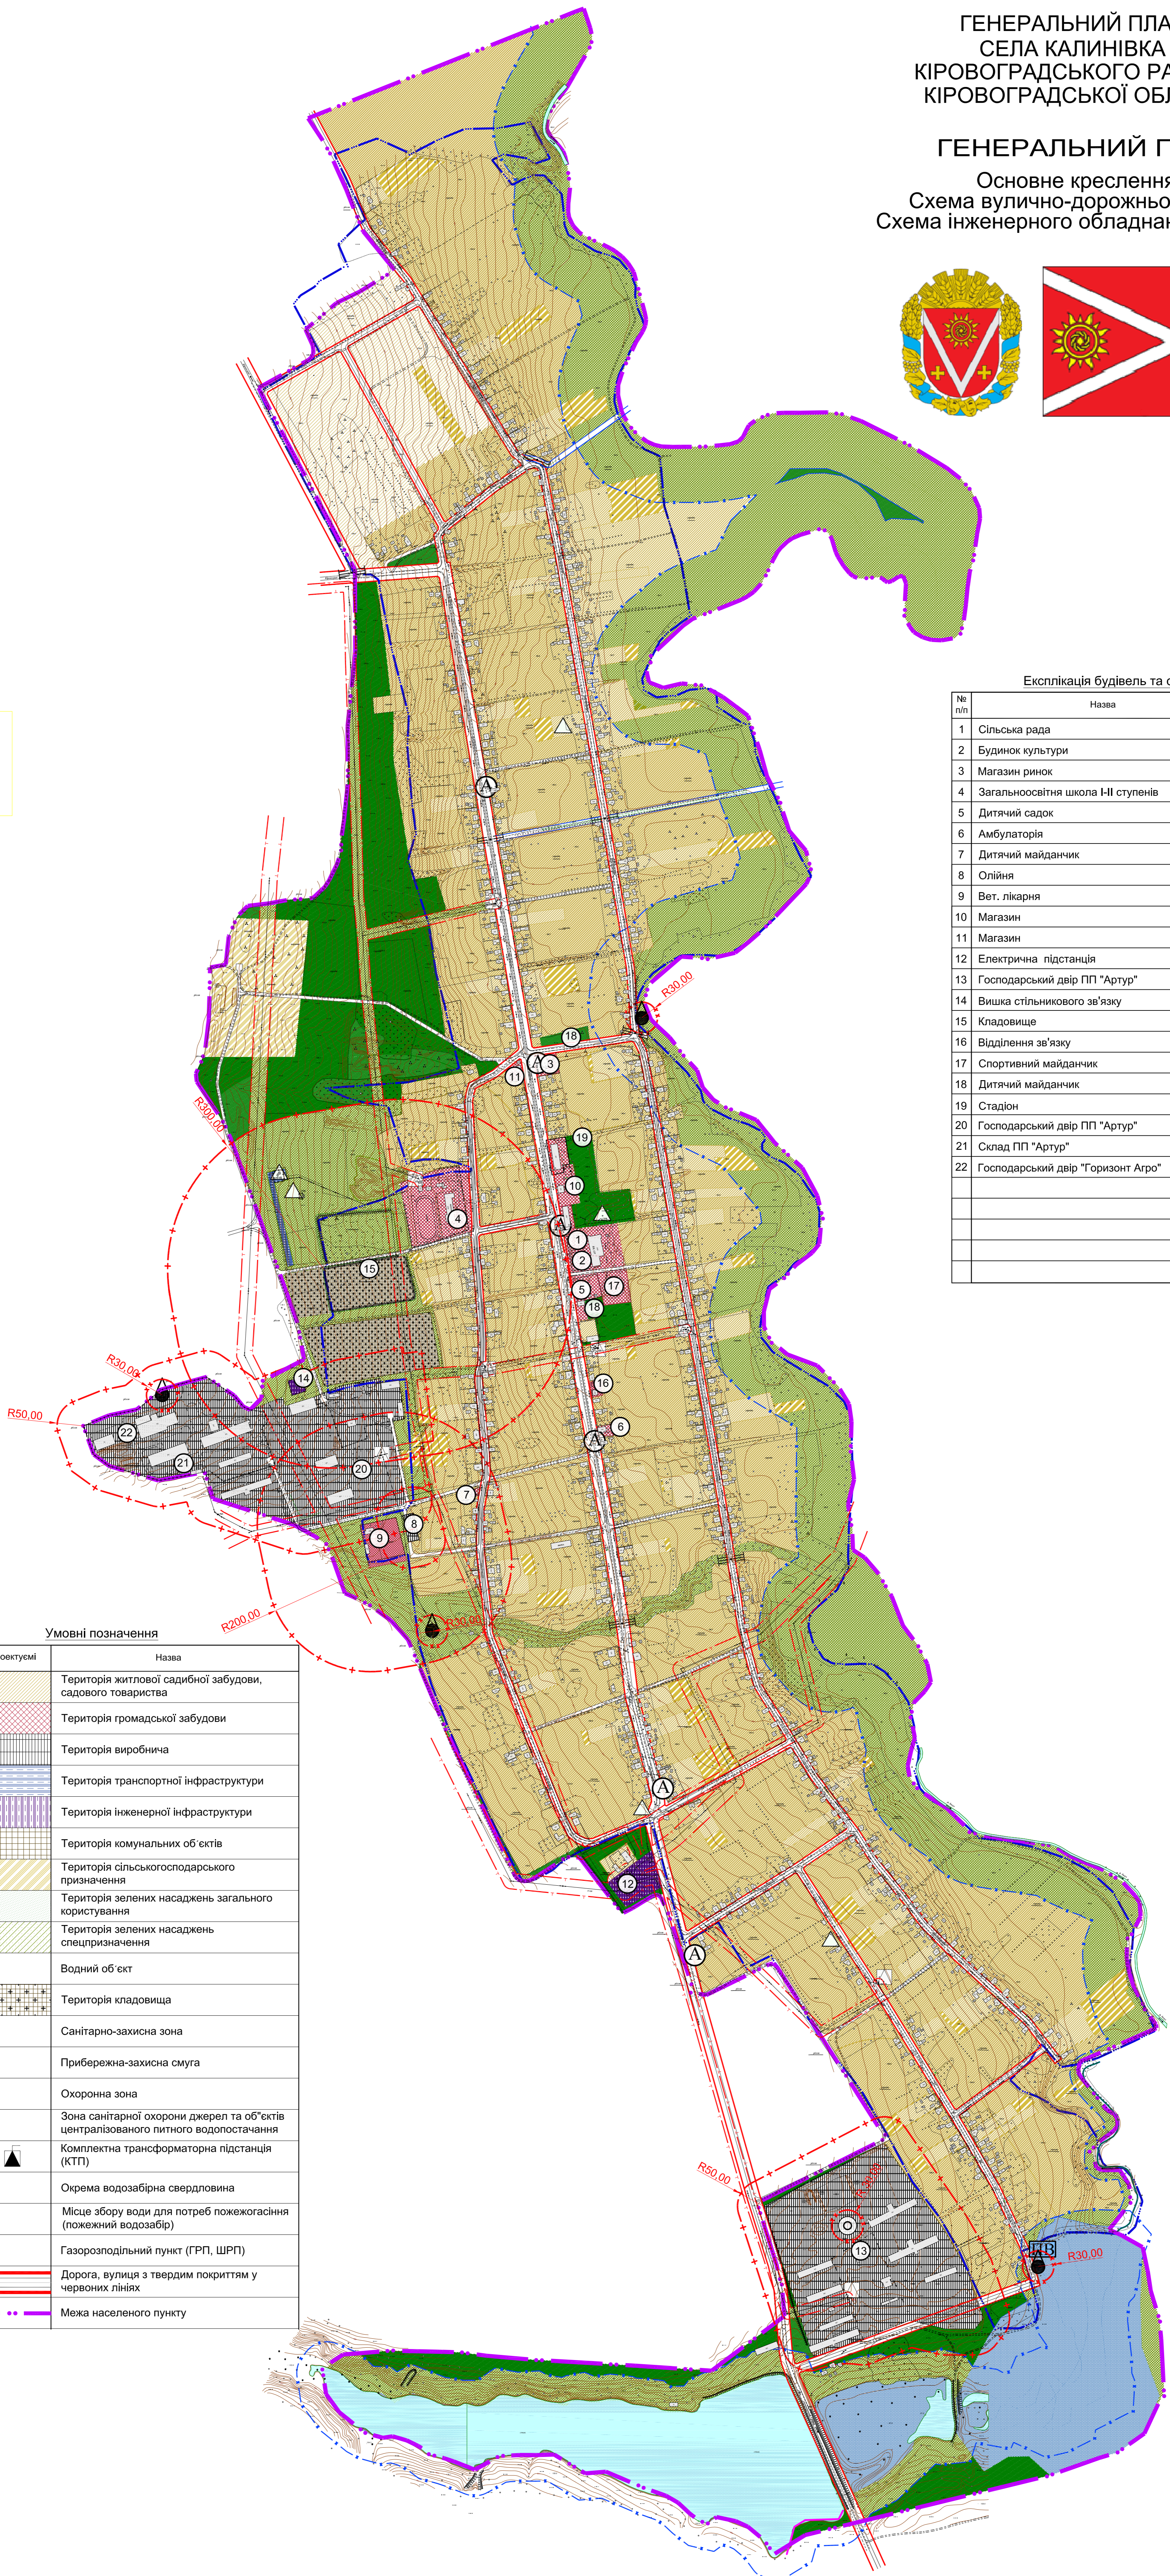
ГЕНЕРАЛЬНИЙ ПЛА
СЕЛА КАЛИНІВКА
КІРОВОГРАДСЬКОГО РА
КІРОВОГРАДСЬКОЇ ОБЛ

ГЕНЕРАЛЬНИЙ П
Основне кресленн
Схема вулично-дорожньо
Схема інженерного обладна

Експлікація будівель та с

| № п/п | Назва |
|---|---|
| 1 | Сільська рада |
| 2 | Будинок культури |
| 3 | Магазин ринок |
| 4 | Загальноосвітня школа І-ІІ ступенів |
| 5 | Дитячий садок |
| 6 | Амбулаторія |
| 7 | Дитячий майданчик |
| 8 | Олійня |
| 9 | Вет. лікарня |
| 10 | Магазин |
| 11 | Магазин |
| 12 | Електрична підстанція |
| 13 | Господарський двір ПП "Артур" |
| 14 | Вишка стільникового зв'язку |
| 15 | Кладовище |
| 16 | Відділення зв'язку |
| 17 | Спортивний майданчик |
| 18 | Дитячий майданчик |
| 19 | Стадіон |
| 20 | Господарський двір ПП "Артур" |
| 21 | Склад ПП "Артур" |
| 22 | Господарський двір "Горизонт Агро" |

R30,00
R300,00
R30,00
R50,00
R200,00
R30,00
R50,00
R30,00
ШВ
А

Умовні позначення

| оектовані | Назва |
|---|---|
| | Територія житлової садибної забудови, садового товариства |
| | Територія громадської забудови |
| | Територія виробнича |
| | Територія транспортної інфраструктури |
| | Територія інженерної інфраструктури |
| | Територія комунальних об`єктів |
| | Територія сільськогосподарського призначення |
| | Територія зелених насаджень загального користування |
| | Територія зелених насаджень спецпризначення |
| | Водний об`єкт |
| | Територія кладовища |
| | Санітарно-захисна зона |
| | Прибережна-захисна смуга |
| | Охоронна зона |
| | Зона санітарної охорони джерел та об"єктів централізованого питного водопостачання |
| | Комплектна трансформаторна підстанція (КТП) |
| | Окрема водозабірна свердловина |
| | Місце збору води для потреб пожежогасіння (пожежний водозабір) |
| | Газорозподільний пункт (ГРП, ШРП) |
| | Дорога, вулиця з твердим покриттям у червоних лініях |
| | Межа населеного пункту |